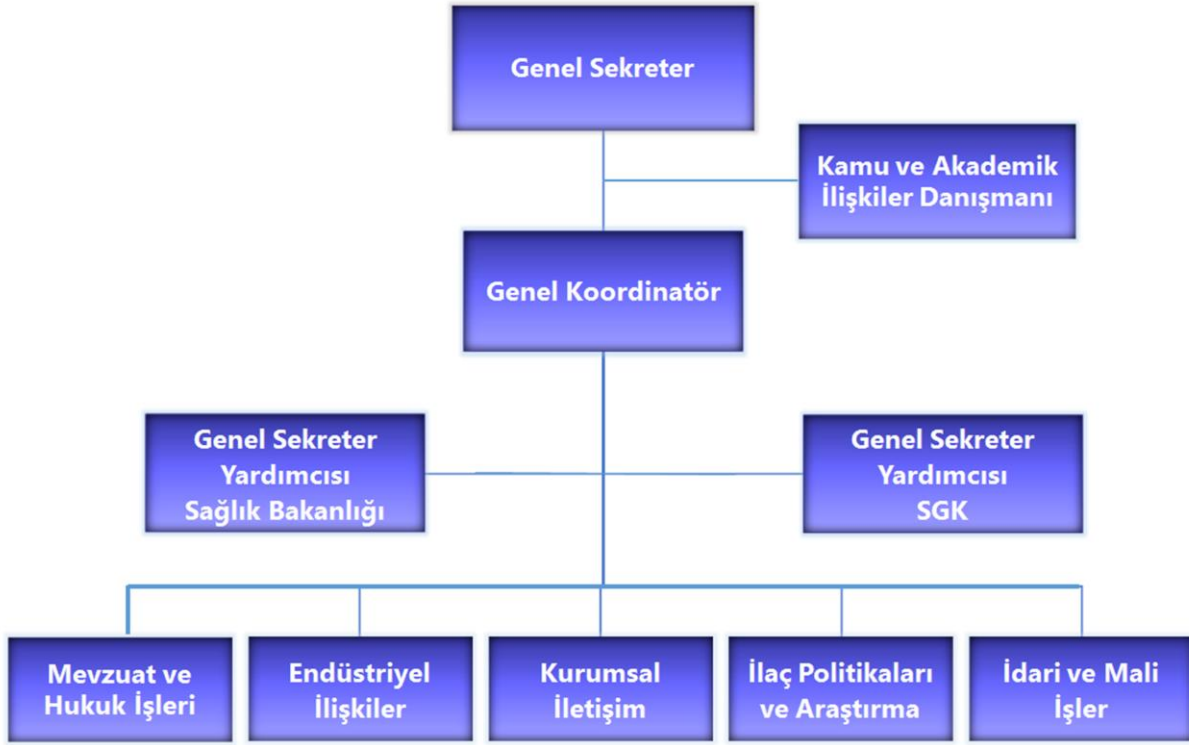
Genel Sekreter

Kamu ve Akademik İlişkiler Danışmanı

Genel Koordinatör

Genel Sekreter Yardımcısı Sağlık Bakanlığı

Genel Sekreter Yardımcısı SGK

Mevzuat ve Hukuk İşleri

Endüstriyel İlişkiler

Kurumsal İletişim

İlaç Politikaları ve Araştırma

İdari ve Mali İşler